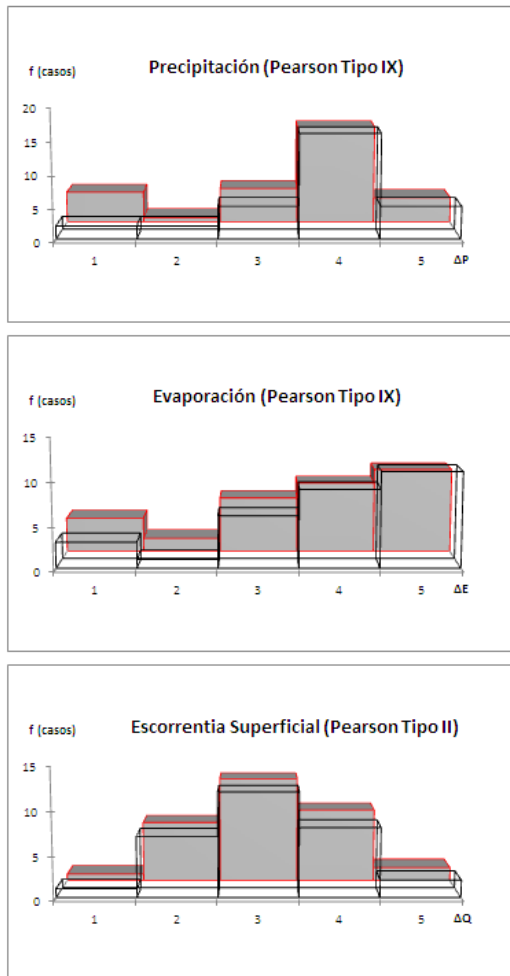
f (casos)

Precipitación (Pearson Tipo IX)

20
15
10
5
0

1 2 3 4 5 ΔP

f (casos)

Evaporación (Pearson Tipo IX)

15
10
5
0

1 2 3 4 5 ΔE

f (casos)

Escorrentia Superficial (Pearson Tipo II)

15
10
5
0

1 2 3 4 5 ΔQ